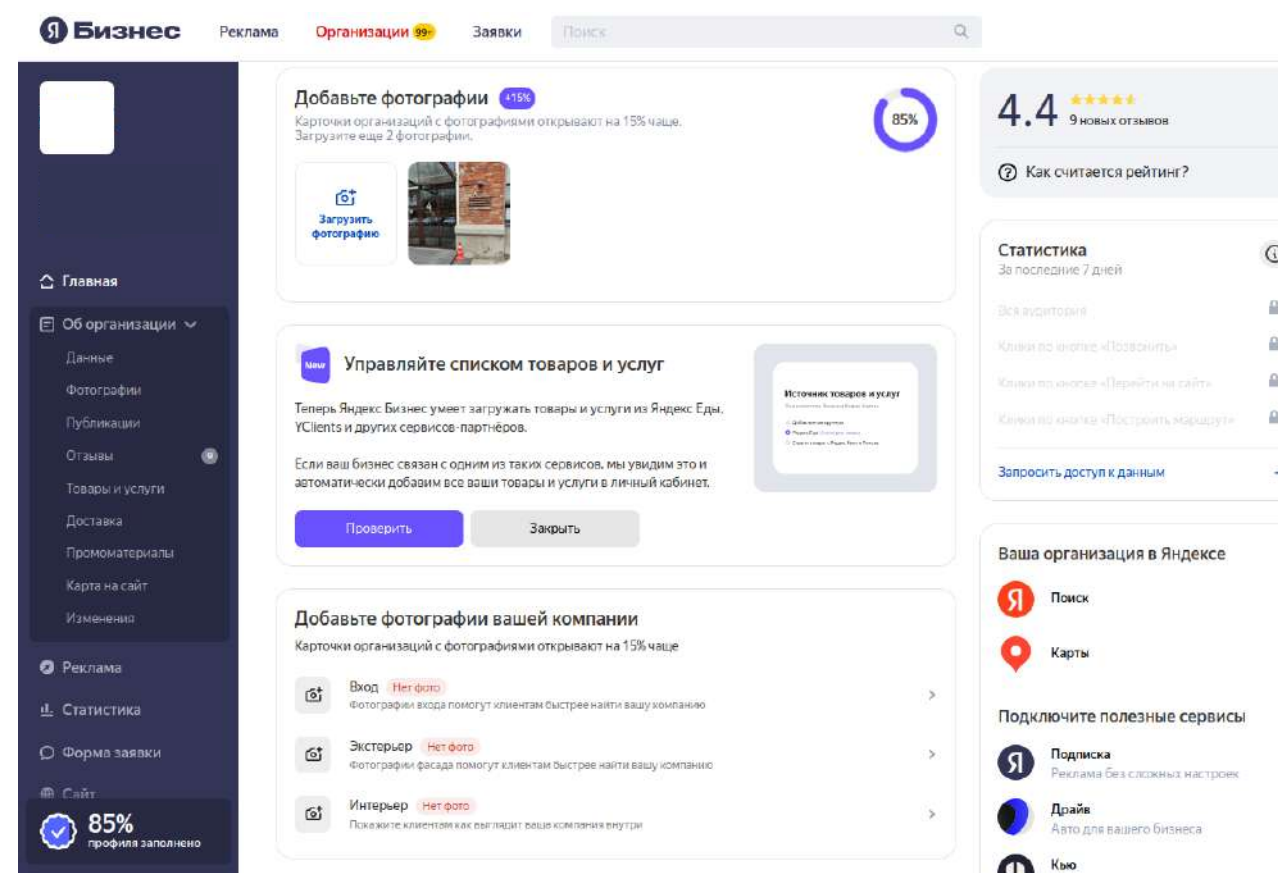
Я Бизнес Реклама Организации 99+ Заявки Поиск

Главная
Об организации
Данные
Фотографии
Публикации
Отзывы
Товары и услуги
Доставка
Промоматериалы
Карта на сайт
Изменения
Реклама
Статистика
Форма заявки
Сайт
85%
профиля заполнено

Добавьте фотографии +15%
Карточки организаций с фотографиями открывают на 15% чаще. Загрузите еще 2 фотографии.
85%
Загрузить фотографию

New
Управляйте списком товаров и услуг
Теперь Яндекс Бизнес умеет загружать товары и услуги из Яндекс Еды, YClients и других сервисов-партнёров.

Если ваш бизнес связан с одним из таких сервисов, мы увидим это и автоматически добавим все ваши товары и услуги в личный кабинет.
Источник товаров и услуг
Проверить
Закрыть

Добавьте фотографии вашей компании
Карточки организаций с фотографиями открывают на 15% чаще
Вход Нет фото
Фотографии входа помогут клиентам быстрее найти вашу компанию
Экстерьер Нет фото
Фотографии фасада помогут клиентам быстрее найти вашу компанию
Интерьер Нет фото
Покажите клиентам как выглядит ваша компания внутри

4.4 9 новых отзывов
Как считается рейтинг?

Статистика
За последние 7 дней
Вся аудитория
Клики по кнопке «Позвонить»
Клики по кнопке «Перейти на сайт»
Клики по кнопке «Построить маршрут»
Запросить доступ к данным

Ваша организация в Яндексе
Поиск
Карты

Подключите полезные сервисы
Подписка
Реклама без сложных настроек
Драйв
Авто для вашего бизнеса
Кью